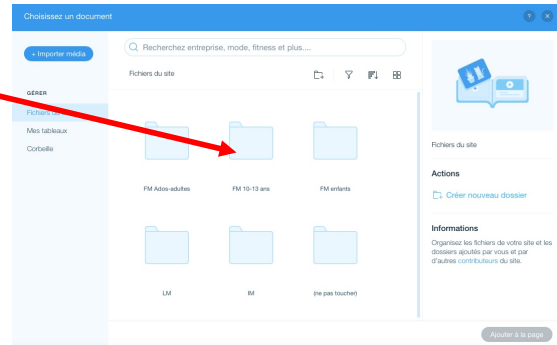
Choisissez un document

?

+ Importer média

Recherchez entreprise, mode, fitness et plus....

Fichiers du site

GÉRER

Fichiers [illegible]

Mes tableaux

Corbeille

FM Ados-adultes

FM 10-13 ans

FM enfants

LM

IM

(ne pas toucher)

Fichiers du site

Actions

Créer nouveau dossier

Informations

Organisez les fichiers de votre site et les dossiers ajoutés par vous et par d'autres contributeurs du site.

Ajouter à la page